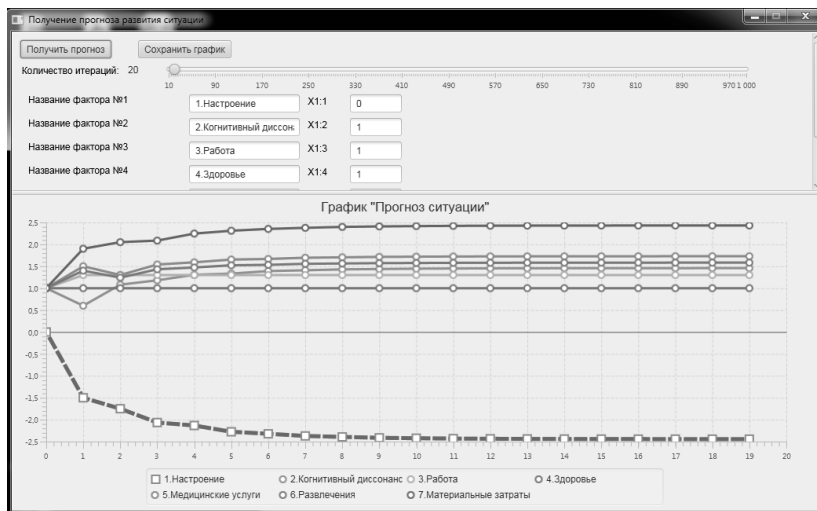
Получение прогноза развития ситуации

Получить прогноз

Сохранить график

Количество итераций: 20

10 90 170 250 330 410 490 570 650 730 810 890 970 1 000

Название фактора №1 | 1.Настроение | X1:1 | 0

Название фактора №2 | 2.Когнитивный диссон. | X1:2 | 1

Название фактора №3 | 3.Работа | X1:3 | 1

Название фактора №4 | 4.Здоровье | X1:4 | 1

График "Прогноз ситуации"

2,5
2,0
1,5
1,0
0,5
0,0
-0,5
-1,0
-1,5
-2,0
-2,5

0 1 2 3 4 5 6 7 8 9 10 11 12 13 14 15 16 17 18 19 20

1.Настроение
2.Когнитивный диссонанс
3.Работа
4.Здоровье
5.Медицинские услуги
6.Развлечения
7.Материальные затраты